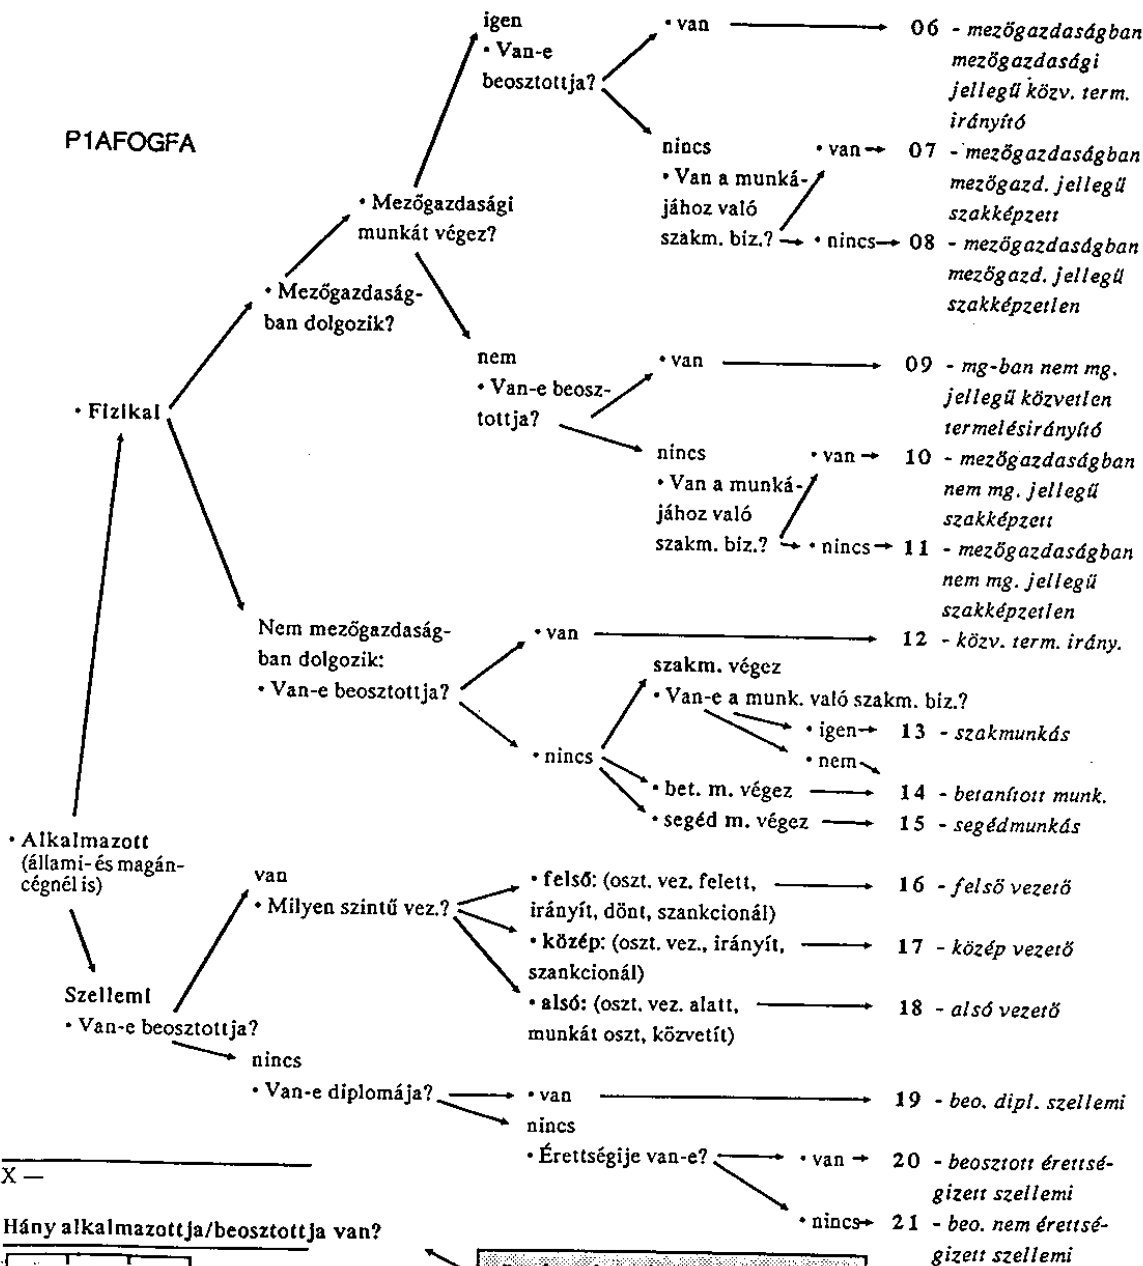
P1AFOGFA

• Fizikai

• Mezőgazdaságban dolgozik?

• Mezőgazdasági munkát végez?

igen
• Van-e beosztottja?

• van → 06 - mezőgazdaságban mezőgazdasági jellegű közv. term. irányító

nincs
• Van a munkájához való szakm. biz.?

• van → 07 - mezőgazdaságban mezőgazd. jellegű szakképzett

• nincs → 08 - mezőgazdaságban mezőgazd. jellegű szakképzetlen

nem
• Van-e beosztottja?

• van → 09 - mg-ban nem mg. jellegű közvetlen termelésirányító

nincs
• Van a munkájához való szakm. biz.?

• van → 10 - mezőgazdaságban nem mg. jellegű szakképzett

• nincs → 11 - mezőgazdaságban nem mg. jellegű szakképzetlen

Nem mezőgazdaságban dolgozik:
• Van-e beosztottja?

• van → 12 - közv. term. irány.

• nincs

szakm. végez
• Van-e a munk. való szakm. biz.?

• igen → 13 - szakmunkás

• nem

• bet. m. végez → 14 - betanított munk.

• segéd m. végez → 15 - segédmunkás

• Alkalmazott (állami- és magáncégnél is)

Szellemi
• Van-e beosztottja?

van
• Milyen szintű vez.?

• felső: (oszt. vez. felett, irányít, dönt, szankcionál) → 16 - felső vezető

• közép: (oszt. vez., irányít, szankcionál) → 17 - közép vezető

• alsó: (oszt. vez. alatt, munkát oszt, közvetít) → 18 - alsó vezető

nincs
• Van-e diplomája?

• van → 19 - beo. dipl. szellemi

nincs
• Érettségije van-e?

• van → 20 - beosztott érettségizett szellemi

• nincs → 21 - beo. nem érettségizett szellemi

X —

Hány alkalmazottja/beosztottja van?